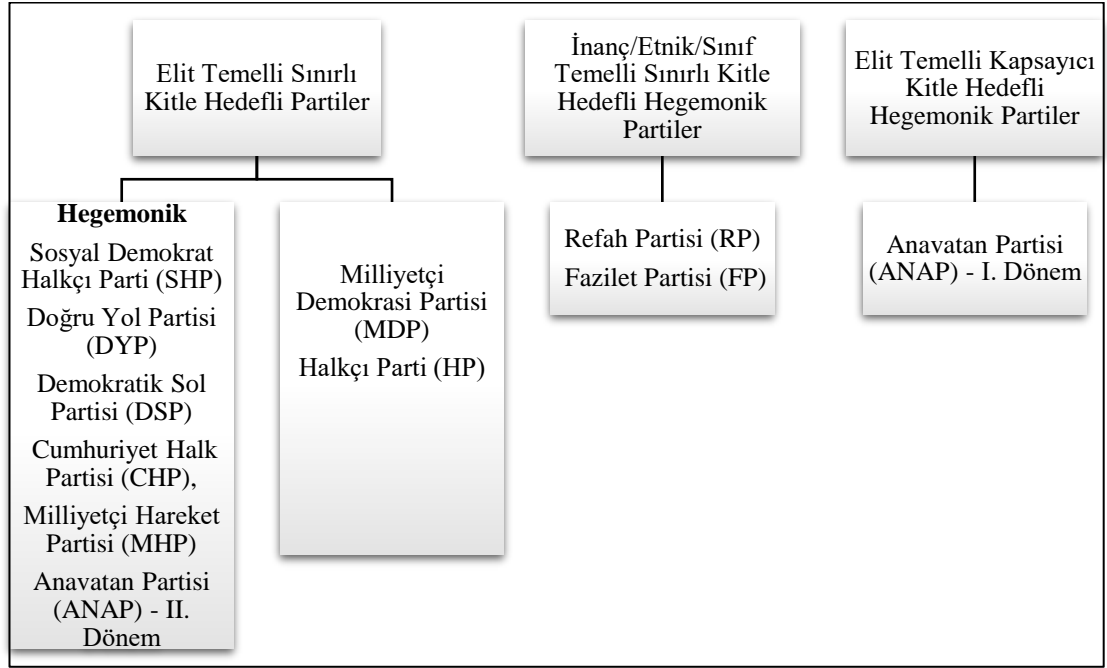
Elit Temelli Sınırlı Kitle Hedefli Partiler

Hegemonik

Sosyal Demokrat Halkçı Parti (SHP)

Doğru Yol Partisi (DYP)

Demokratik Sol Partisi (DSP)

Cumhuriyet Halk Partisi (CHP),

Milliyetçi Hareket Partisi (MHP)

Anavatan Partisi (ANAP) - II. Dönem

Milliyetçi Demokrasi Partisi (MDP)

Halkçı Parti (HP)

İnanç/Etnik/Sınıf Temelli Sınırlı Kitle Hedefli Hegemonik Partiler

Refah Partisi (RP)

Fazilet Partisi (FP)

Elit Temelli Kapsayıcı Kitle Hedefli Hegemonik Partiler

Anavatan Partisi (ANAP) - I. Dönem